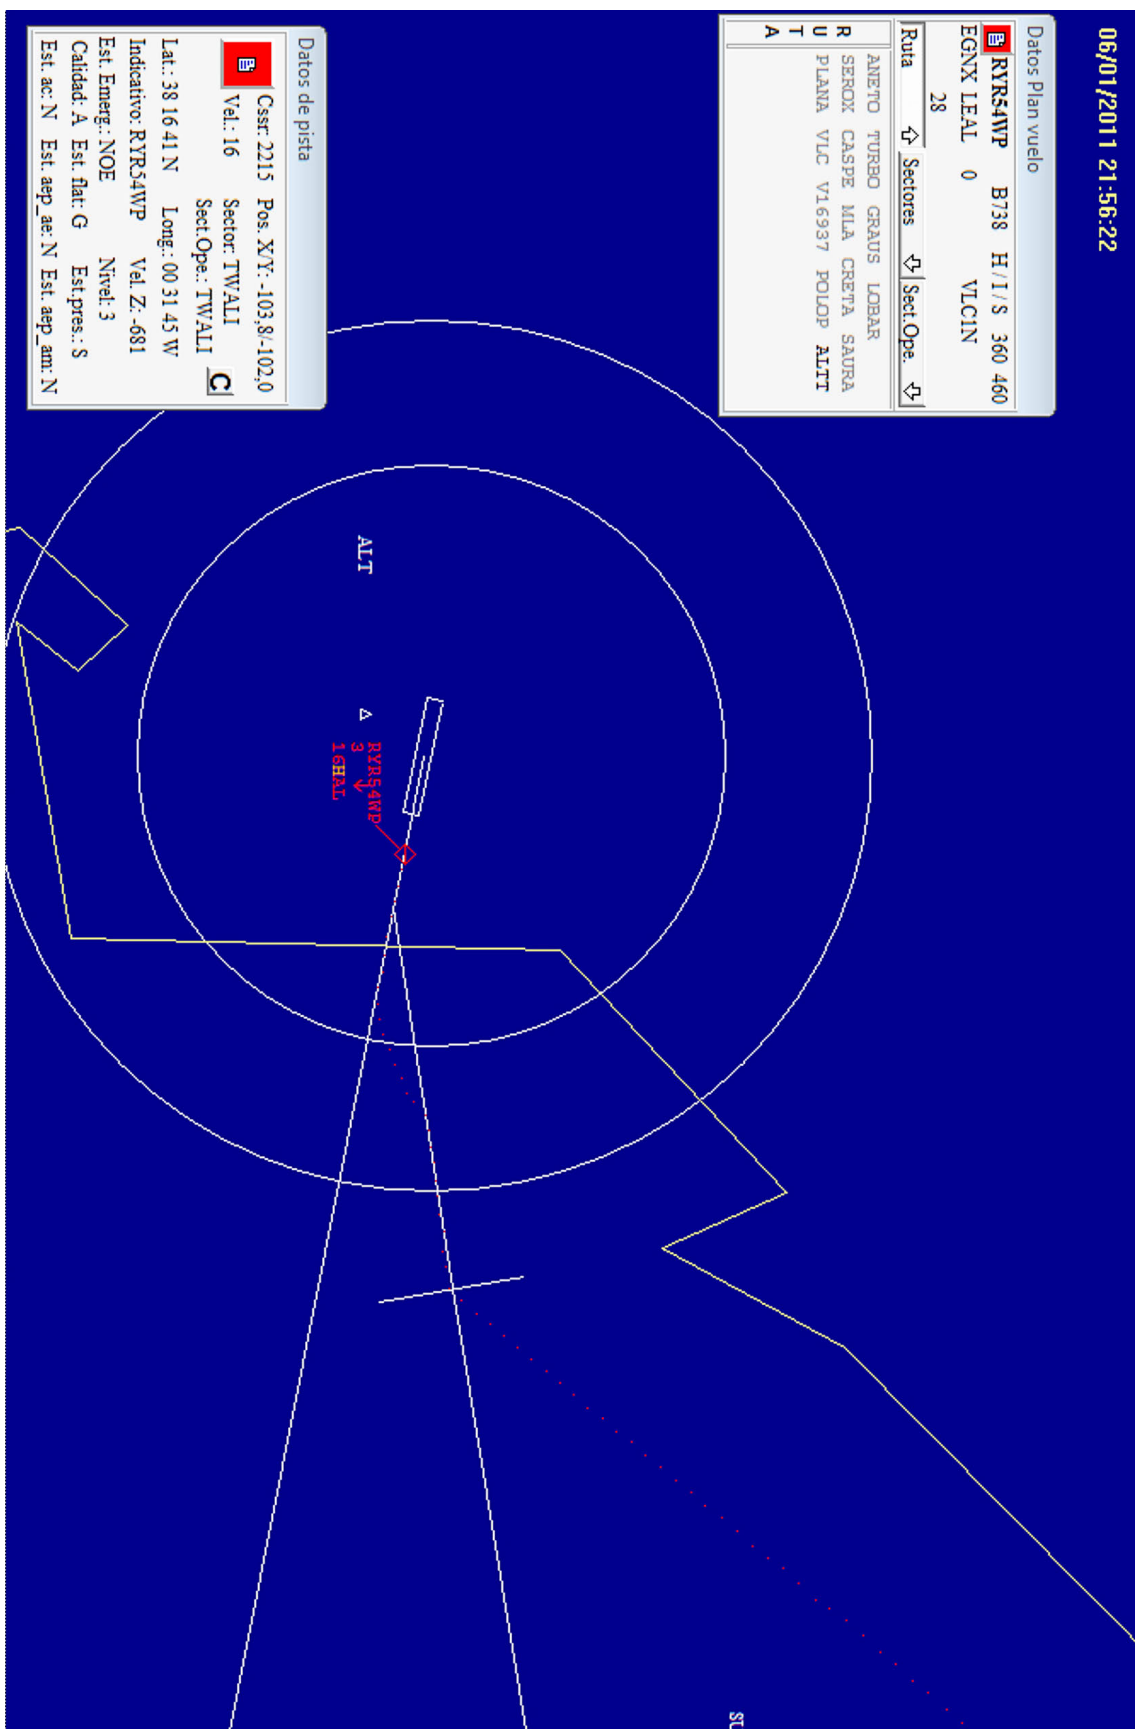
06/01/2011 21:56:22

Datos Plan vuelo

RYR54WP B738 H / I / S 360 460
EGNX LEAL 0 VLCIN
28

Ruta Sectores Sect.Ope.

R U T A
ANETO TURBO GRAUS LOBAR
SEROX CASPE MLA CRETA SAURA
PLANA VLC V16937 POLOP ALT

Datos de pista

Cssr: 2215 Pos. X/Y: -103,8/-102,0
Vel.: 16 Sector: TWALI
Sect.Ope.: TWALI C
Lat.: 38 16 41 N Long.: 00 31 45 W
Indicativo: RYR54WP Vel. Z: -681
Est. Emerg.: NOE Nivel: 3
Calidad: A Est. flat: G Est.pres.: S
Est. ac: N Est. aep_ae: N Est. aep_am: N

ALT

RYR54WP
3
16HAL

SU